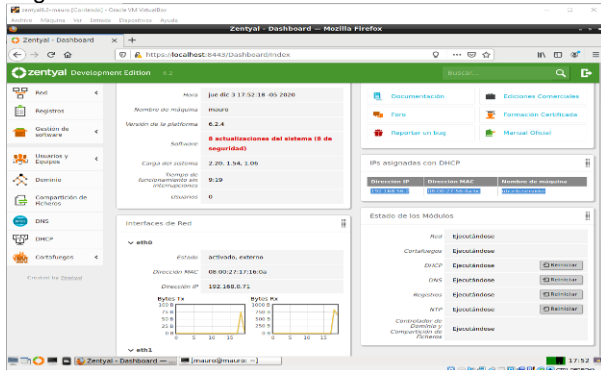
zentyal6.2-mauro [Corriendo] - Oracle VM VirtualBox
Archivo Máquina Ver Entrada Dispositivos Ayuda

Zentyal - Dashboard — Mozilla Firefox

Zentyal - Dashboard ×
+

https://localhost:8443/Dashboard/Index

zentyal Development Edition 6.2

Buscar...

Red
Registros
Gestión de software
Usuarios y Equipos
Dominio
Compartición de Ficheros
DNS
DHCP
Cortafuegos

Created by Zentyal

| | |
|---|---|
| Hora | jue dic 3 17:52:18 -05 2020 |
| Nombre de máquina | mauro |
| Versión de la plataforma | 6.2.4 |
| Software | 8 actualizaciones del sistema (8 de seguridad) |
| Carga del sistema | 2.20, 1.54, 1.06 |
| Tiempo de funcionamiento sin interrupciones | 9:19 |
| Usuarios | 0 |

Interfaces de Red

eth0

| | |
|---|---|
| Estado | activado, externo |
| Dirección MAC | 08:00:27:17:16:0a |
| Dirección IP | 192.168.0.71 |

Bytes Tx
Bytes Rx

eth1

Documentación
Ediciones Comerciales
Foro
Formación Certificada
Reportar un bug
Manual Oficial

IPs asignadas con DHCP

| Dirección IP | Dirección MAC | Nombre de máquina |
|---|---|---|
| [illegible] | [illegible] | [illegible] |

Estado de los Módulos

| | | |
|---|---|---|
| Red | Ejecutándose | |
| Cortafuegos | Ejecutándose | |
| DHCP | Ejecutándose | Reiniciar |
| DNS | Ejecutándose | Reiniciar |
| Registros | Ejecutándose | Reiniciar |
| NTP | Ejecutándose | Reiniciar |
| Controlador de Dominio y Compartición de Ficheros | Ejecutándose | |

Zentyal - Dashboard —
[mauro@mauro: ~]
17:52